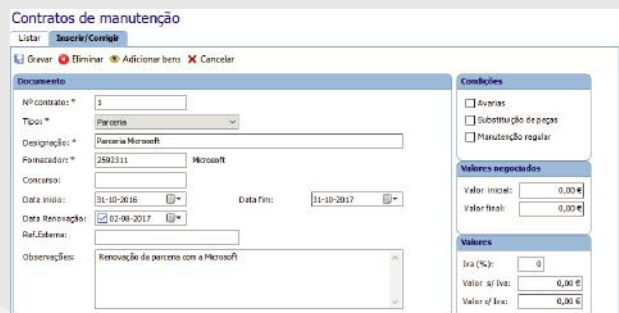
Contratos de manutenção

Listar | Inserir/Corrigir

Gravar | Eliminar | Adicionar bens | Cancelar

Documento

Nº contrato: * 1

Tipo: * Parceria

Designação: * Parceria Microsoft

Fornecedor: * 2592311 Microsoft

Concurso:

Data início: 31-10-2016

Data fim: 31-10-2017

Data Renovação: 02-08-2017

Ref.Externa:

Observações: Renovação da parceria com a Microsoft

Condições

Avarias

Substituição de peças

Manutenção regular

Valores negociados

Valor inicial: 0,00 €

Valor final: 0,00 €

Valores

Iva (%): 0

Valor s/ Iva: 0,00 €

Valor c/ Iva: 0,00 €